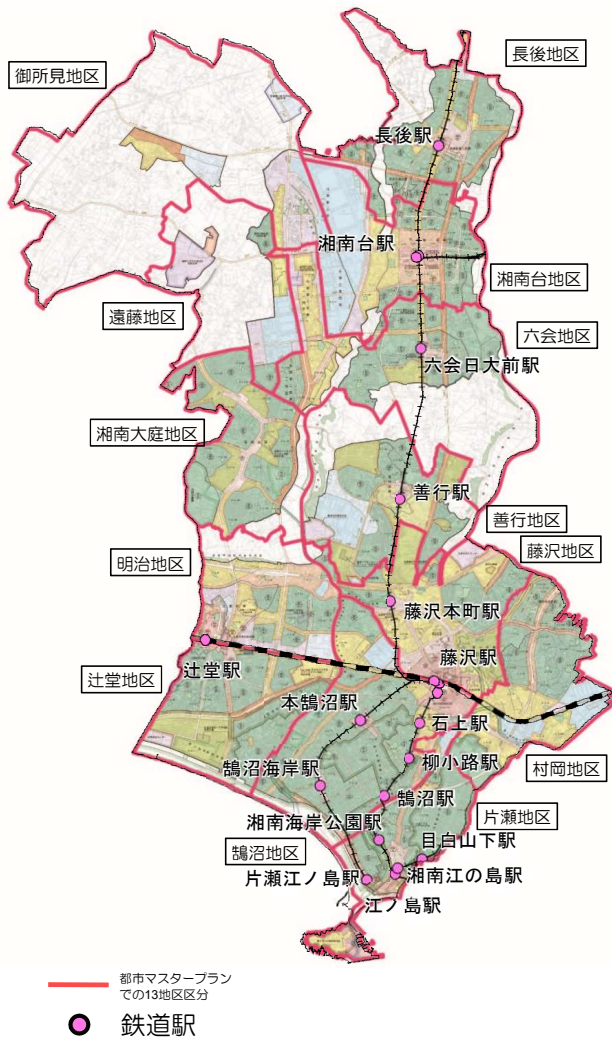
御所見地区
長後地区
長後駅
湘南台駅
湘南台地区
遠藤地区
六会地区
六会日大前駅
湘南大庭地区
善行駅
善行地区
藤沢地区
明治地区
藤沢本町駅
藤沢駅
辻堂駅
辻堂地区
本鵠沼駅
石上駅
柳小路駅
村岡地区
鵠沼海岸駅
鵠沼駅
片瀬地区
湘南海岸公園駅
目白山下駅
鵠沼地区
片瀬江ノ島駅
湘南江の島駅
江ノ島駅

都市マスタープランでの13地区区分
鉄道駅